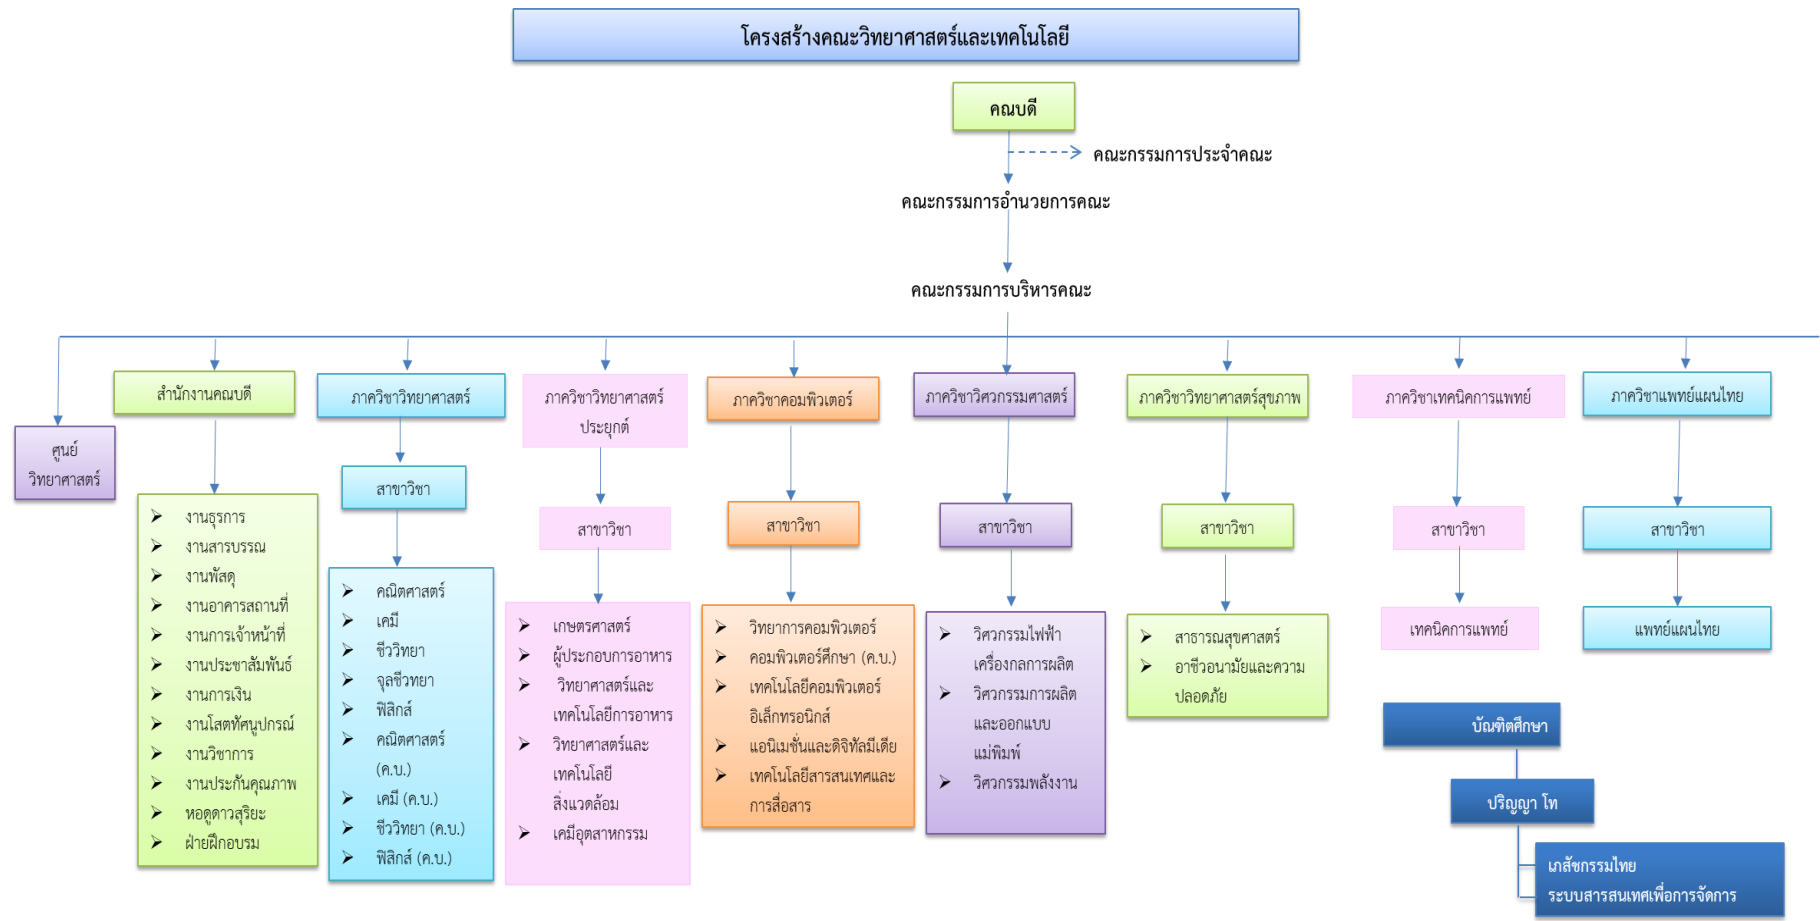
โครงสร้างคณะวิทยาศาสตร์และเทคโนโลยี

คณบดี

คณะกรรมการประจำคณะ

คณะกรรมการอำนวยการคณะ

คณะกรรมการบริหารคณะ

ศูนย์วิทยาศาสตร์

สำนักงานคณบดี

- งานธุรการ
- งานสารบรรณ
- งานพัสดุ
- งานอาคารสถานที่
- งานการเจ้าหน้าที่
- งานประชาสัมพันธ์
- งานการเงิน
- งานโสตทัศนูปกรณ์
- งานวิชาการ
- งานประกันคุณภาพ
- หอดูดาวสุริยะ
- ฝ่ายฝึกอบรม

ภาควิชาวิทยาศาสตร์

สาขาวิชา

- คณิตศาสตร์
- เคมี
- ชีววิทยา
- จุลชีววิทยา
- ฟิสิกส์
- คณิตศาสตร์ (ค.บ.)
- เคมี (ค.บ.)
- ชีววิทยา (ค.บ.)
- ฟิสิกส์ (ค.บ.)

ภาควิชาวิทยาศาสตร์ประยุกต์

สาขาวิชา

- เกษตรศาสตร์
- ผู้ประกอบการอาหาร
- วิทยาศาสตร์และเทคโนโลยีการอาหาร
- วิทยาศาสตร์และเทคโนโลยีสิ่งแวดล้อม
- เคมีอุตสาหกรรม

ภาควิชาคอมพิวเตอร์

สาขาวิชา

- วิทยาการคอมพิวเตอร์
- คอมพิวเตอร์ศึกษา (ค.บ.)
- เทคโนโลยีคอมพิวเตอร์อิเล็กทรอนิกส์
- แอนิเมชั่นและดิจิทัลมีเดีย
- เทคโนโลยีสารสนเทศและการสื่อสาร

ภาควิชาวิศวกรรมศาสตร์

สาขาวิชา

- วิศวกรรมไฟฟ้าเครื่องกลการผลิต
- วิศวกรรมการผลิตและออกแบบแม่พิมพ์
- วิศวกรรมพลังงาน

ภาควิชาวิทยาศาสตร์สุขภาพ

สาขาวิชา

- สาธารณสุขศาสตร์
- อาชีวอนามัยและความปลอดภัย

ภาควิชาเทคนิคการแพทย์

สาขาวิชา

เทคนิคการแพทย์

ภาควิชาแพทย์แผนไทย

สาขาวิชา

แพทย์แผนไทย

บัณฑิตศึกษา

ปริญญา โท

เภสัชกรรมไทย
ระบบสารสนเทศเพื่อการจัดการ